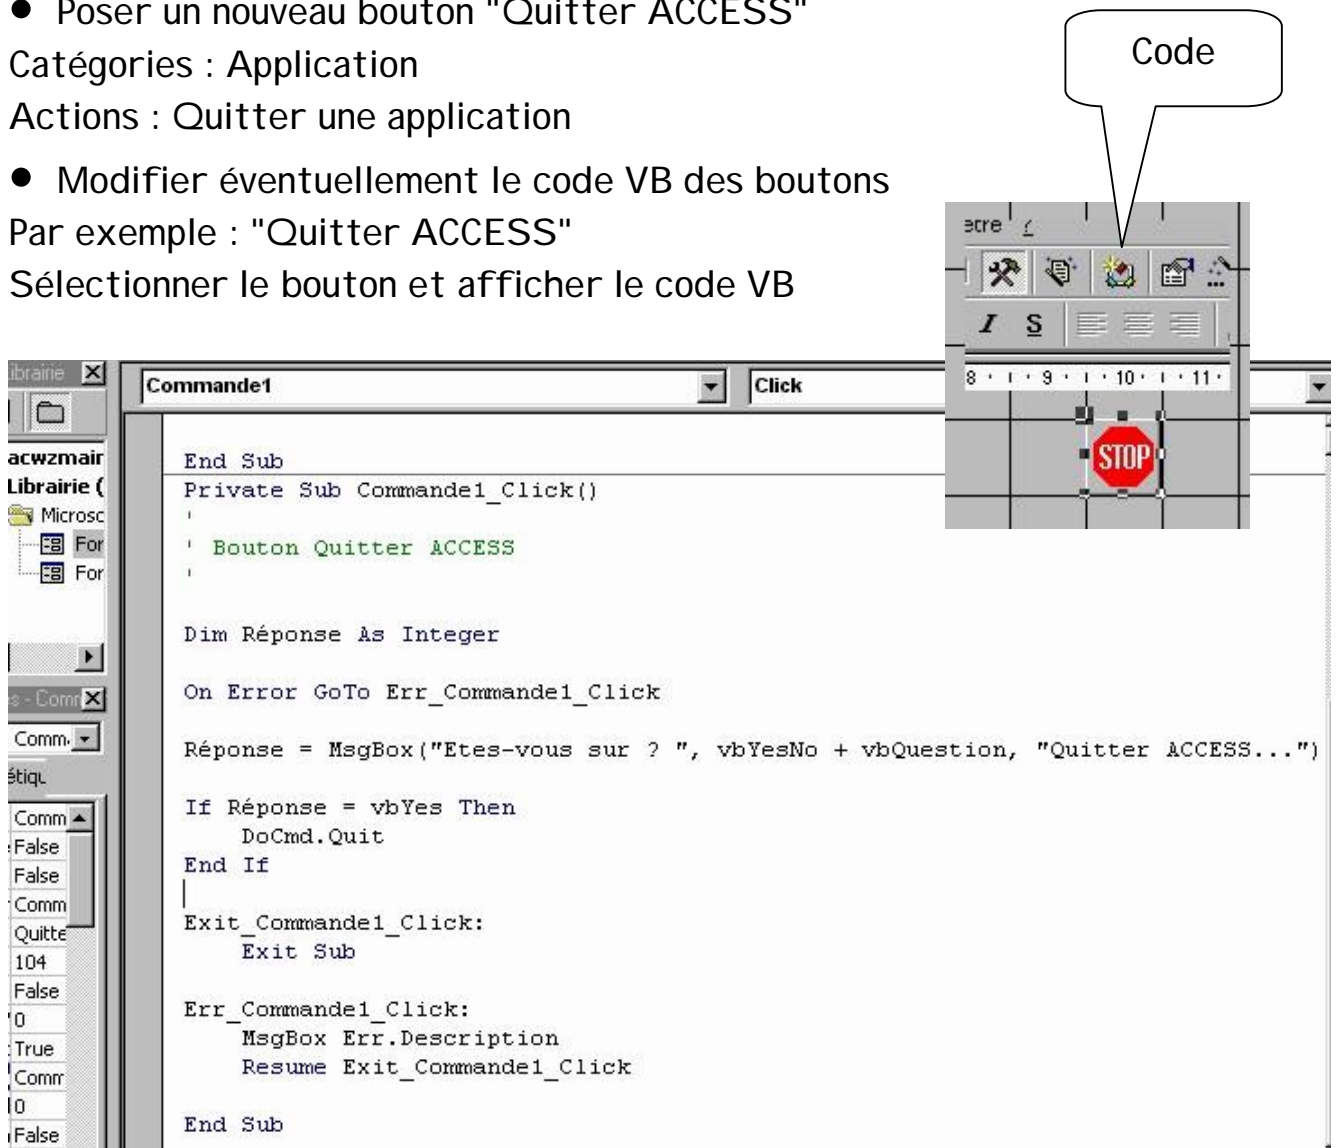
• Poser un nouveau bouton "Quitter ACCESS"
Catégories : Application
Actions : Quitter une application

• Modifier éventuellement le code VB des boutons
Par exemple : "Quitter ACCESS"
Sélectionner le bouton et afficher le code VB

Code

etre

I S

8 · 9 · 10 · 11

STOP

ibrairie

acwzmair
Librairie (
Microsc
For
For

s - Comr
Comm.
étiqu
Comm
False
False
Comm
Quitte
104
False
0
True
Comm
0
False

Commande1

Click

End Sub
Private Sub Commande1_Click()
'
' Bouton Quitter ACCESS
'

Dim Réponse As Integer

On Error GoTo Err_Commande1_Click

Réponse = MsgBox("Etes-vous sur ? ", vbYesNo + vbQuestion, "Quitter ACCESS...")

If Réponse = vbYes Then
    DoCmd.Quit
End If

Exit_Commande1_Click:
    Exit Sub

Err_Commande1_Click:
    MsgBox Err.Description
    Resume Exit_Commande1_Click

End Sub